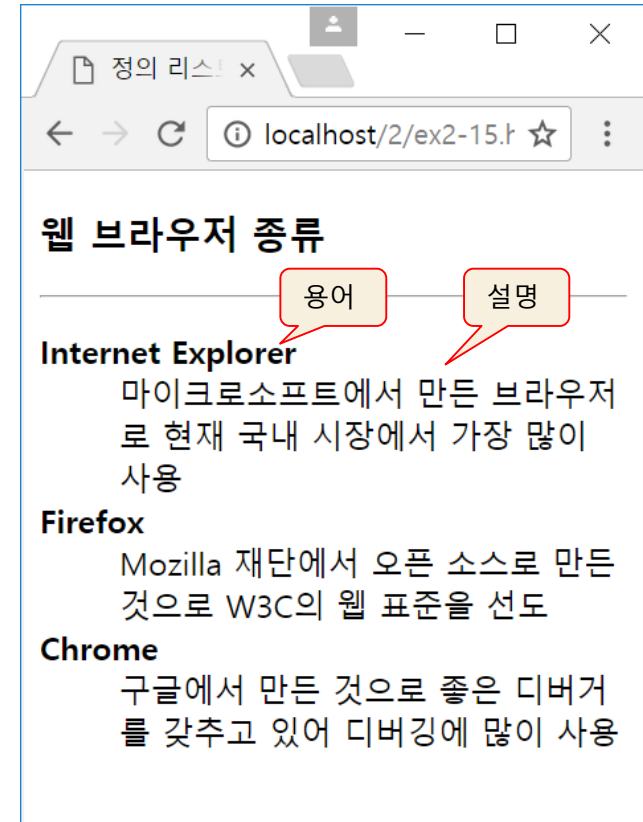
정의 리스 ×

localhost/2/ex2-15.h

웹 브라우저 종류

용어

설명

Internet Explorer
마이크로소프트에서 만든 브라우저로 현재 국내 시장에서 가장 많이 사용

Firefox
Mozilla 재단에서 오픈 소스로 만든 것으로 W3C의 웹 표준을 선도

Chrome
구글에서 만든 것으로 좋은 디버거를 갖추고 있어 디버깅에 많이 사용